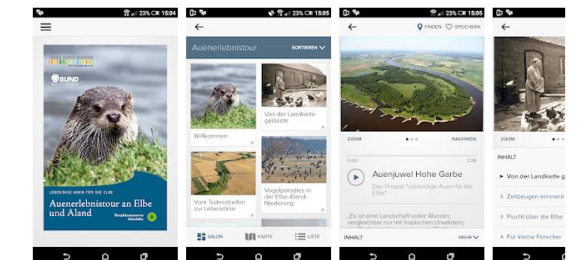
23% 15:04

BUND

LEBENDIGE AUEN FÜR DIE ELBE

Auenerlebnistour an Elbe und Aland

23% 15:05

Auenerlebnistour

SORTIEREN

Willkommen

Von der Landkarte gelöscht

Vom Todesstreifen zur Lebenslinie

Vogelparadies in der Elbe-Aland-Niederung

SALON

KARTE

LISTE

23% 15:05

FINDEN

SPEICHERN

ZOOM

NACHWEIS

0:00

2:29

Auenjuwel Hohe Garbe

Das Projekt "Lebendige Auen für die Elbe"

„Es ist eine Landschaft voller Wunder, vergleichbar nur mit tropischen Urwäldern,

INHALT

MEHR

ZOOM

INHALT

Von der Landkarte ge

Zeitzeugen erinnern

Flucht über die Elbe

Für kleine Forscher